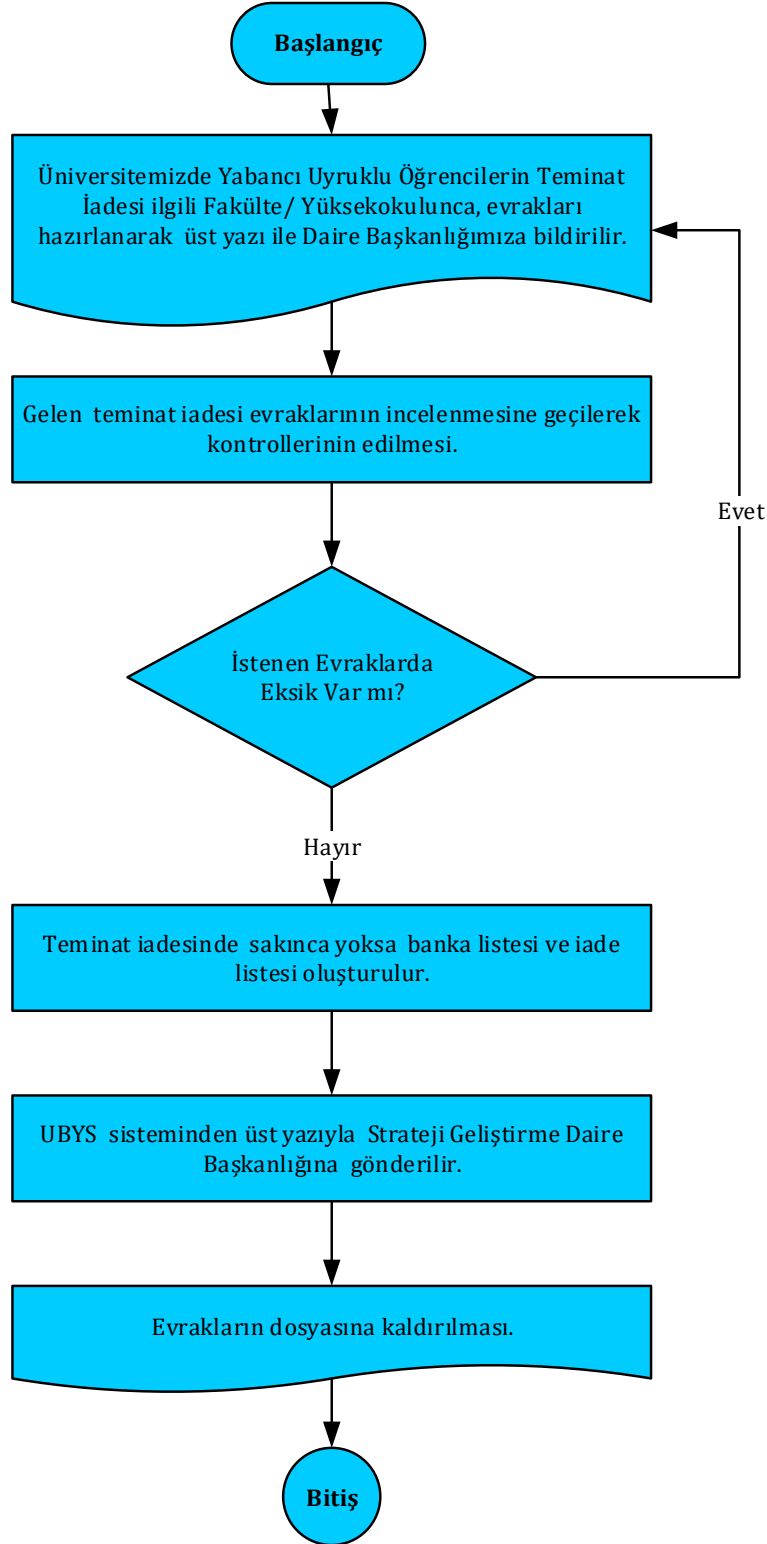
Başlangıç

Üniversitemizde Yabancı Uyruklu Öğrencilerin Teminat İadesi ilgili Fakülte/ Yüksekokulunca, evrakları hazırlanarak üst yazı ile Daire Başkanlığımıza bildirilir.

Gelen teminat iadesi evraklarının incelenmesine geçilerek kontrollerinin edilmesi.

İstenen Evraklarda Eksik Var mı?

Evet

Hayır

Teminat iadesinde sakınca yoksa banka listesi ve iade listesi oluşturulur.

UBYS sisteminden üst yazıyla Strateji Geliştirme Daire Başkanlığına gönderilir.

Evrakların dosyasına kaldırılması.

Bitiş